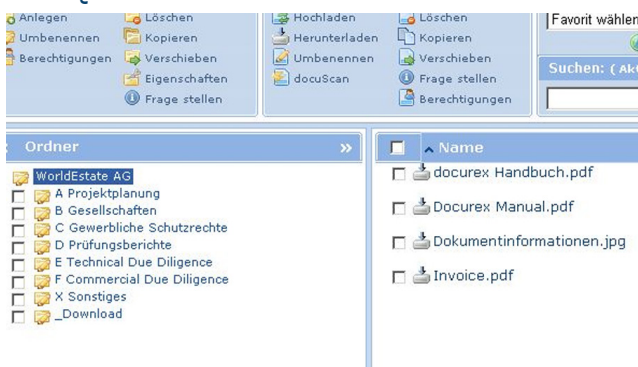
Anlegen
Umbenennen
Berechtigungen
Löschen
Kopieren
Verschieben
Eigenschaften
Frage stellen

Hochladen
Herunterladen
Umbenennen
docuScan
Löschen
Kopieren
Verschieben
Frage stellen
Berechtigungen

Favorit wählen
Suchen: ( Ak

Ordner »
WorldEstate AG
A Projektplanung
B Gesellschaften
C Gewerbliche Schutzrechte
D Prüfungsberichte
E Technical Due Diligence
F Commercial Due Diligence
X Sonstiges
_Download

Name
docurex Handbuch.pdf
Docurex Manual.pdf
Dokumentinformationen.jpg
Invoice.pdf